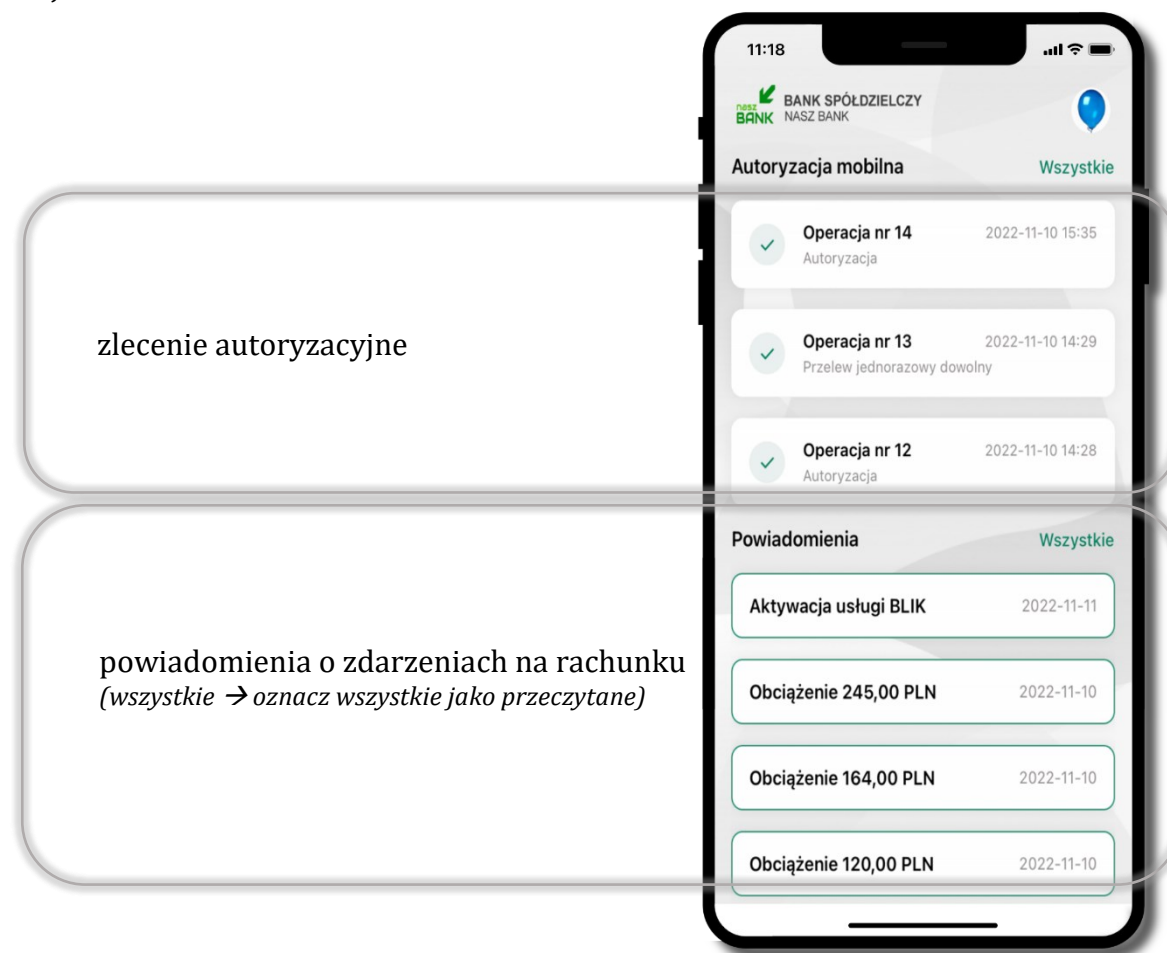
zlecenie autoryzacyjne

powiadomienia o zdarzeniach na rachunku
(wszystkie → oznacz wszystkie jako przeczytane)

11:18

nasz BANK BANK SPÓŁDZIELCZY NASZ BANK

Autoryzacja mobilna Wszystkie

Operacja nr 14 2022-11-10 15:35
Autoryzacja

Operacja nr 13 2022-11-10 14:29
Przelew jednorazowy dowolny

Operacja nr 12 2022-11-10 14:28
Autoryzacja

Powiadomienia Wszystkie

Aktywacja usługi BLIK 2022-11-11

Obciążenie 245,00 PLN 2022-11-10

Obciążenie 164,00 PLN 2022-11-10

Obciążenie 120,00 PLN 2022-11-10